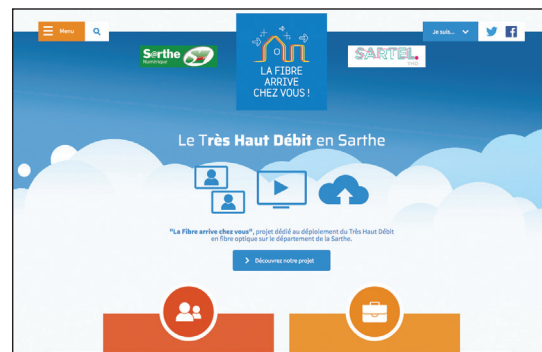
Menu

Sarthe Numérique

LA FIBRE ARRIVE CHEZ VOUS !

Je suis...

SARTEL THD

Le Très Haut Débit en Sarthe

"La Fibre arrive chez vous", projet dédié au déploiement du Très Haut Débit en fibre optique sur le département de la Sarthe.

Découvrez notre projet